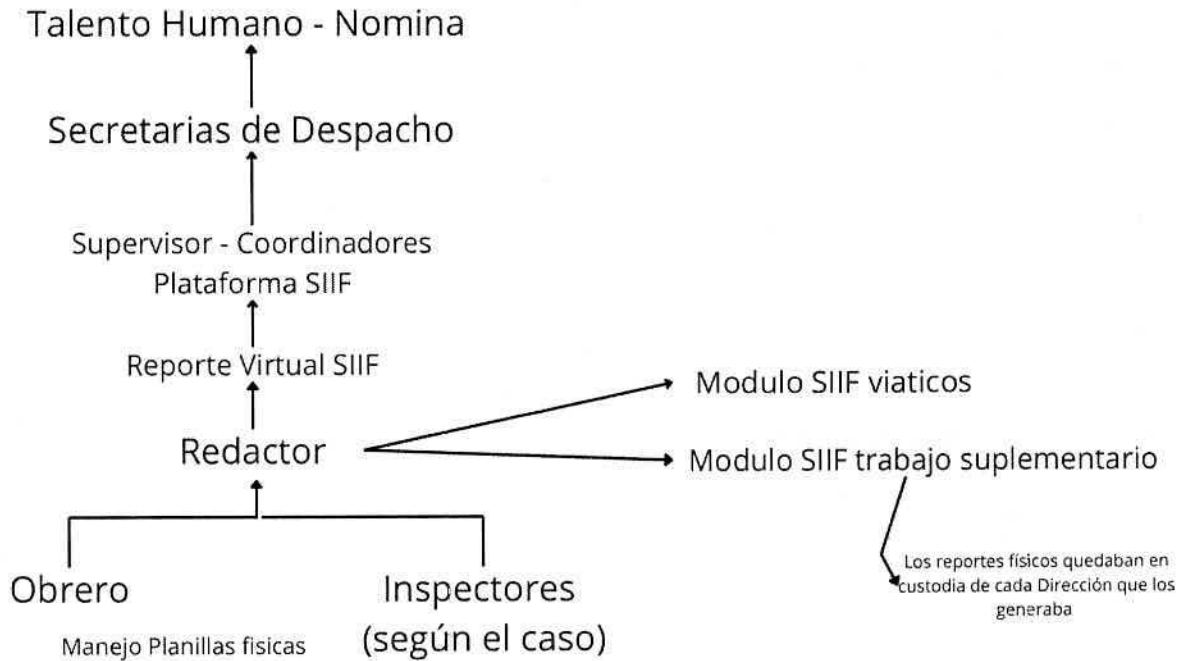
Talento Humano - Nomina

Secretarias de Despacho

Supervisor - Coordinadores
Plataforma SIIF

Reporte Virtual SIIF

Redactor

Modulo SIIF viaticos

Modulo SIIF trabajo suplementario

Los reportes físicos quedaban en custodia de cada Dirección que los generaba

Obrero

Inspectores (según el caso)

Manejo Planillas fisicas